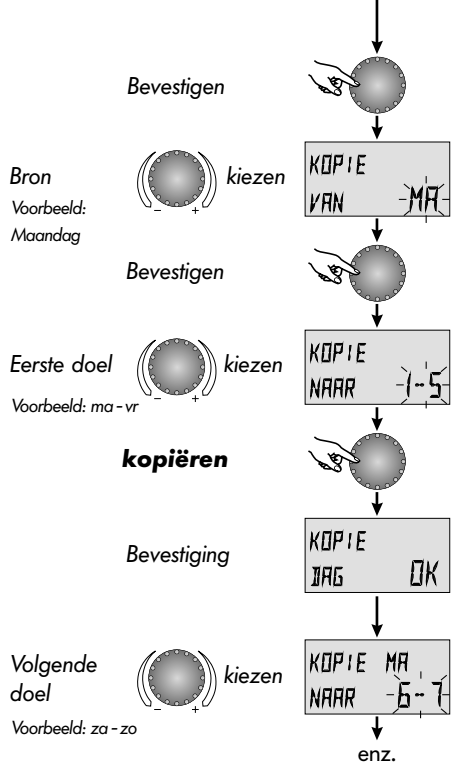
Bevestigen

Bron
Voorbeeld:
Maandag

kiezen

KOPIE
VAN MA

Bevestigen

Eerste doel
Voorbeeld: ma - vr

kiezen

KOPIE
NAAR 1-5

kopiëren

Bevestiging

KOPIE
DAG OK

Volgende doel
Voorbeeld: za - zo

kiezen

KOPIE MA
NAAR 6-7

enz.